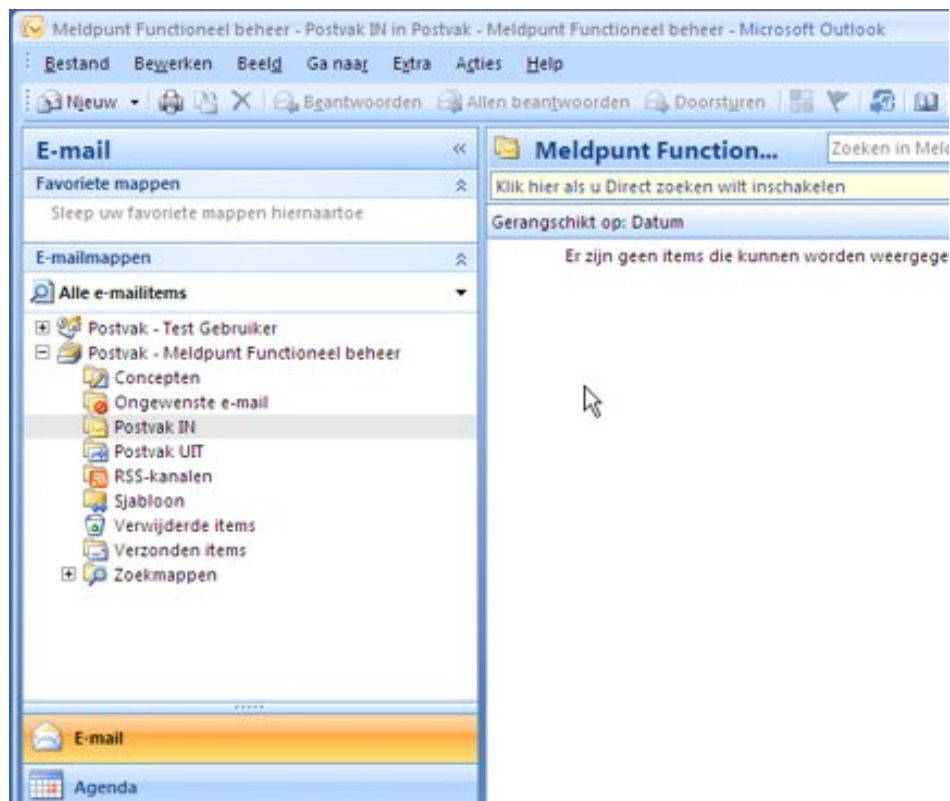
Meldpunt Functioneel beheer - Postvak IN in Postvak - Meldpunt Functioneel beheer - Microsoft Outlook

Bestand Bewerken Beeld Ga naar Extra Acties Help

Nieuw Beantwoorden Allen beantwoorden Doorsturen

E-mail

Favoriete mappen

Sleep uw favoriete mappen hiernaartoe

E-mailmappen

Alle e-mailitems

Postvak - Test Gebruiker
Postvak - Meldpunt Functioneel beheer
Concepten
Ongewenste e-mail
Postvak IN
Postvak UIT
RSS-kanalen
Sjabloon
Verwijderde items
Verzonden items
Zoekmappen

E-mail

Agenda

Meldpunt Function...

Zoeken in Meld

Klik hier als u Direct zoeken wilt inschakelen

Gerangschikt op: Datum

Er zijn geen items die kunnen worden weergege